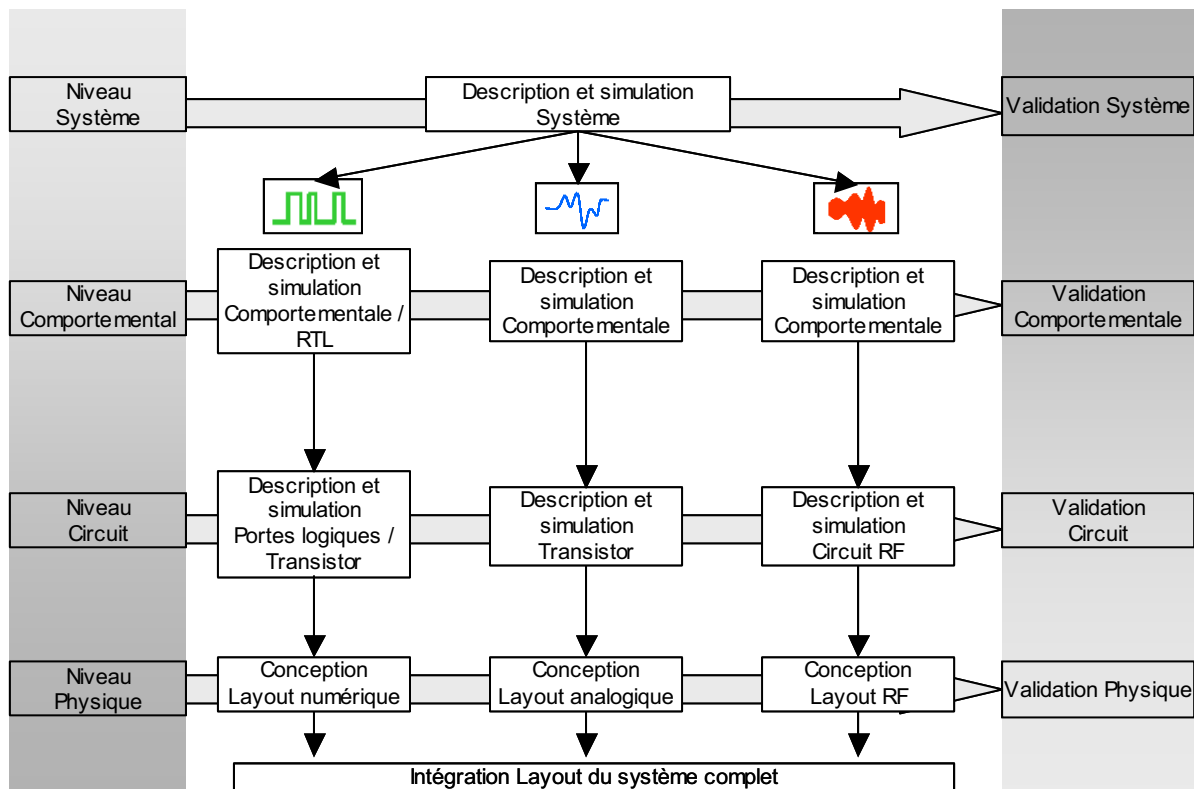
Niveau Système

Description et simulation Système

Validation Système

Niveau Comportemental

Description et simulation Comportementale / RTL

Description et simulation Comportementale

Description et simulation Comportementale

Validation Comportementale

Niveau Circuit

Description et simulation Portes logiques / Transistor

Description et simulation Transistor

Description et simulation Circuit RF

Validation Circuit

Niveau Physique

Conception Layout numérique

Conception Layout analogique

Conception Layout RF

Validation Physique

Intégration Layout du système complet